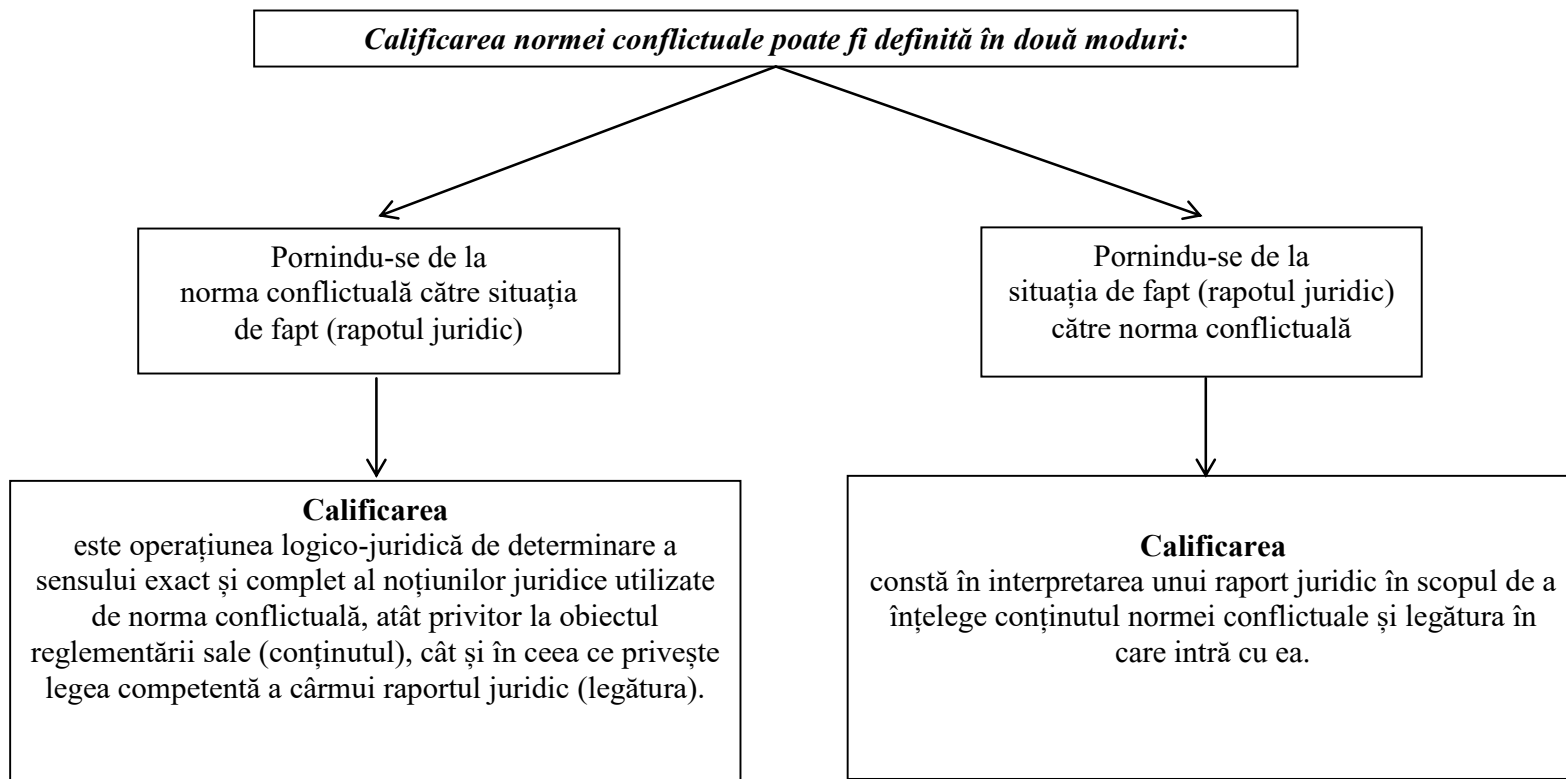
Calificarea normei conflictuale poate fi definită în două moduri:

Pornindu-se de la norma conflictuală către situația de fapt (rapotul juridic)

Calificarea
este operațiunea logico-juridică de determinare a sensului exact și complet al noțiunilor juridice utilizate de norma conflictuală, atât privitor la obiectul reglementării sale (conținutul), cât și în ceea ce privește legea competentă a cârmui raportul juridic (legătura).

Pornindu-se de la situația de fapt (rapotul juridic) către norma conflictuală

Calificarea
constă în interpretarea unui raport juridic în scopul de a înțelege conținutul normei conflictuale și legătura în care intră cu ea.